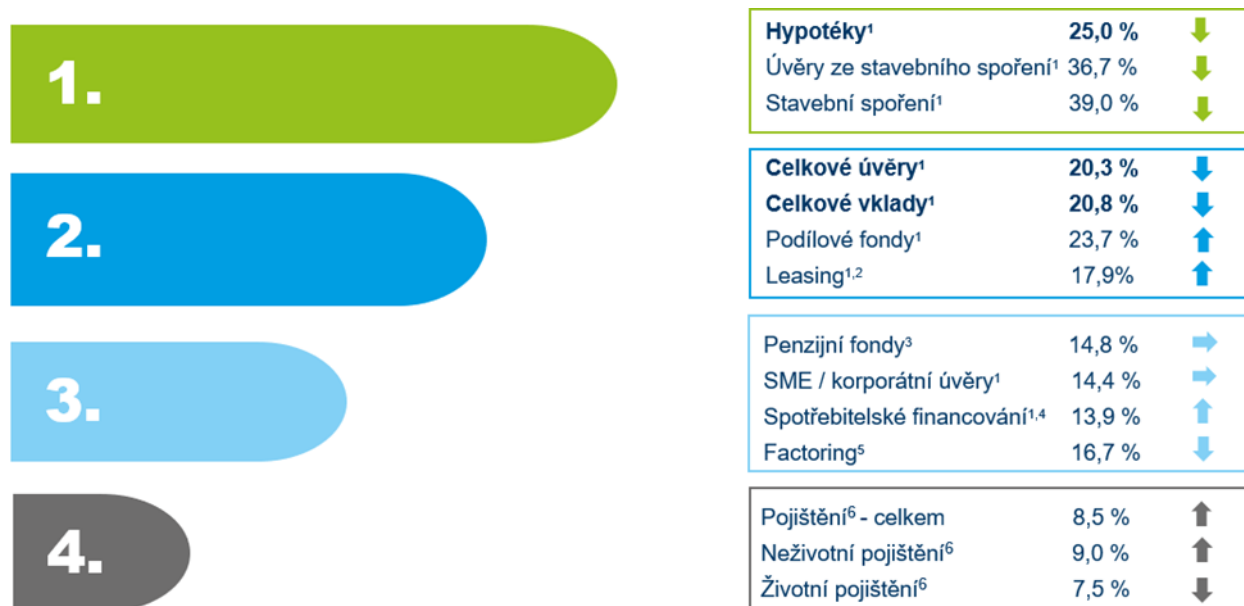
1.

2.

3.

4.

| | |
|---|---|
| **Hypotéky**$^1$ | 25,0 % |
| Úvěry ze stavebního spoření$^1$ | 36,7 % |
| Stavební spoření$^1$ | 39,0 % |

| | |
|---|---|
| **Celkové úvěry**$^1$ | 20,3 % |
| **Celkové vklady**$^1$ | 20,8 % |
| Podílové fondy$^1$ | 23,7 % |
| Leasing$^{1,2}$ | 17,9% |

| | |
|---|---|
| Penzijní fondy$^3$ | 14,8 % |
| SME / korporátní úvěry$^1$ | 14,4 % |
| Spotřebitelské financování$^{1,4}$ | 13,9 % |
| Factoring$^5$ | 16,7 % |

| | |
|---|---|
| Pojištění$^6$ - celkem | 8,5 % |
| Neživotní pojištění$^6$ | 9,0 % |
| Životní pojištění$^6$ | 7,5 % |